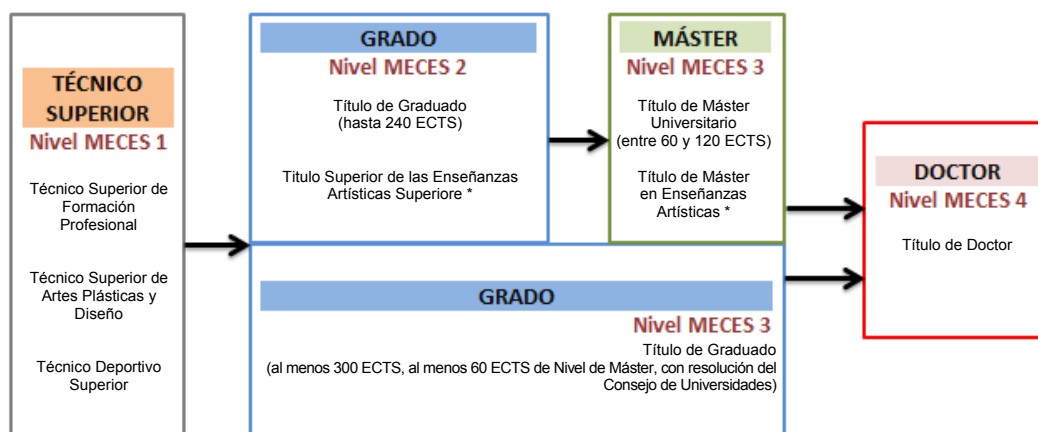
TÉCNICO SUPERIOR
Nivel MECES 1

Técnico Superior de Formación Profesional

Técnico Superior de Artes Plásticas y Diseño

Técnico Deportivo Superior

GRADO
Nivel MECES 2

Título de Graduado (hasta 240 ECTS)

Titulo Superior de las Enseñanzas Artísticas Superiore *

MÁSTER
Nivel MECES 3

Título de Máster Universitario (entre 60 y 120 ECTS)

Título de Máster en Enseñanzas Artísticas *

GRADO
Nivel MECES 3

Título de Graduado (al menos 300 ECTS, al menos 60 ECTS de Nivel de Máster, con resolución del Consejo de Universidades)

DOCTOR
Nivel MECES 4

Título de Doctor